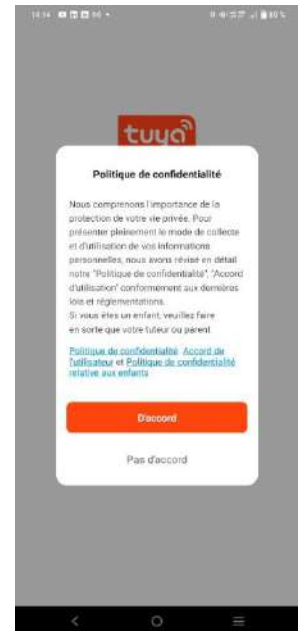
14:14

tuya

Politique de confidentialité

Nous comprenons l'importance de la protection de votre vie privée. Pour présenter pleinement le mode de collecte et d'utilisation de vos informations personnelles, nous avons révisé en détail notre "Politique de confidentialité", "Accord d'utilisation" conformément aux dernières lois et réglementations.
Si vous êtes un enfant, veuillez faire en sorte que votre tuteur ou parent

Politique de confidentialité Accord de l'utilisateur et Politique de confidentialité relative aux enfants

D'accord

Pas d'accord